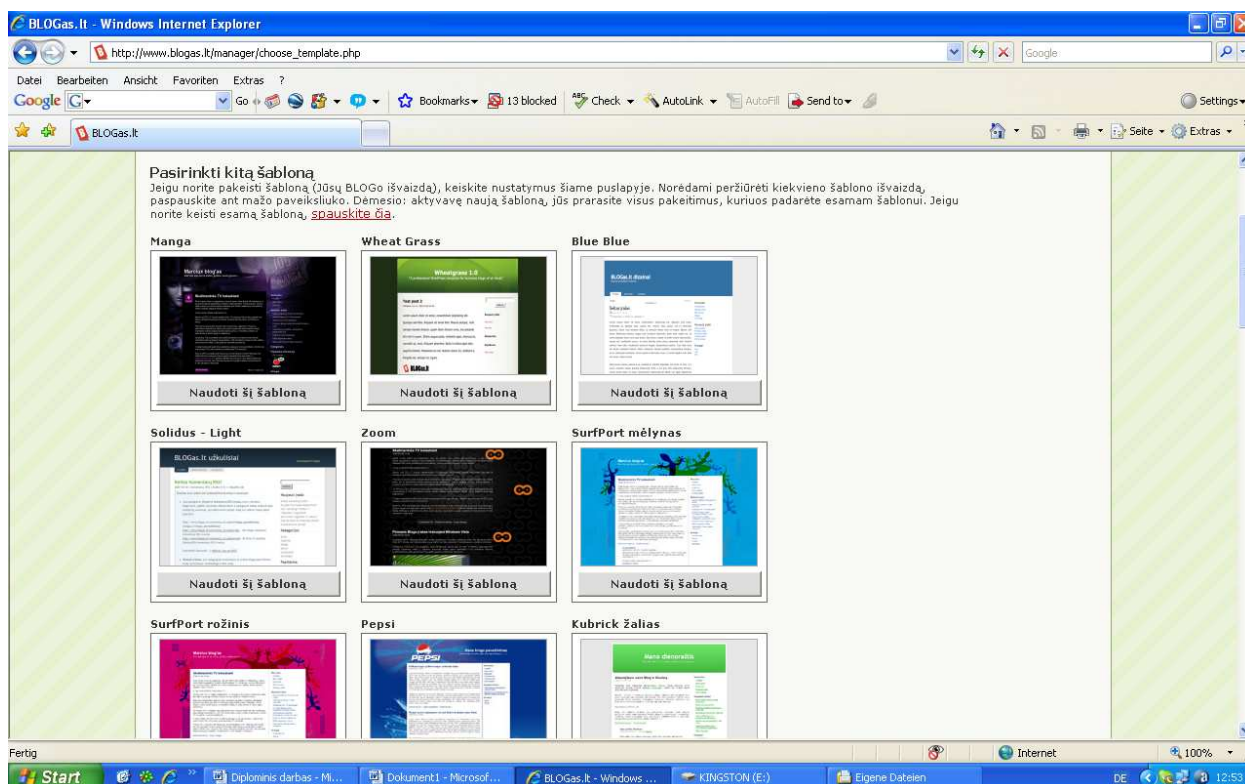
BLOGas.lt - Windows Internet Explorer

http://www.blogas.lt/manager/choose_template.php

Google

Datei Bearbeiten Ansicht Favoriten Extras ?

Google G Go Bookmarks 13 blocked Check AutoLink AutoFill Send to Settings

BLOGas.lt

Seite Extras

Pasirinkti kitą šabloną
Jeigu norite pakeisti šabloną (Jūsų BLOGo išvaizdą), keiskite nustatymus šiame puslapyje. Norėdami peržiūrėti kiekvieno šablono išvaizdą, paspauskite ant mažo paveiksliuko. Dėmesio: aktyvavę naują šabloną, jūs prarasite visus pakeitimus, kuriuos padarėte esamam šablonui. Jeigu norite keisti esamą šabloną, spauskite čia.

Manga
Naudoti šį šabloną

Wheat Grass
Wheatgrass 1.0
Naudoti šį šabloną

Blue Blue
BLOGas.lt dizainai
Naudoti šį šabloną

Solidus - Light
BLOGas.lt užkulisiai
Naudoti šį šabloną

Zoom
Naudoti šį šabloną

SurfPort mėlynas
Naudoti šį šabloną

SurfPort rožinis

Pepsi
PEPSI

Kubrick žalias
Mano dienoraštis

Fertig
Internet
100%

Start
Diplominis darbas - Mi...
Dokument1 - Microsof...
BLOGas.lt - Windows ...
KINGSTON (E:)
Eigene Dateien
DE
12:53